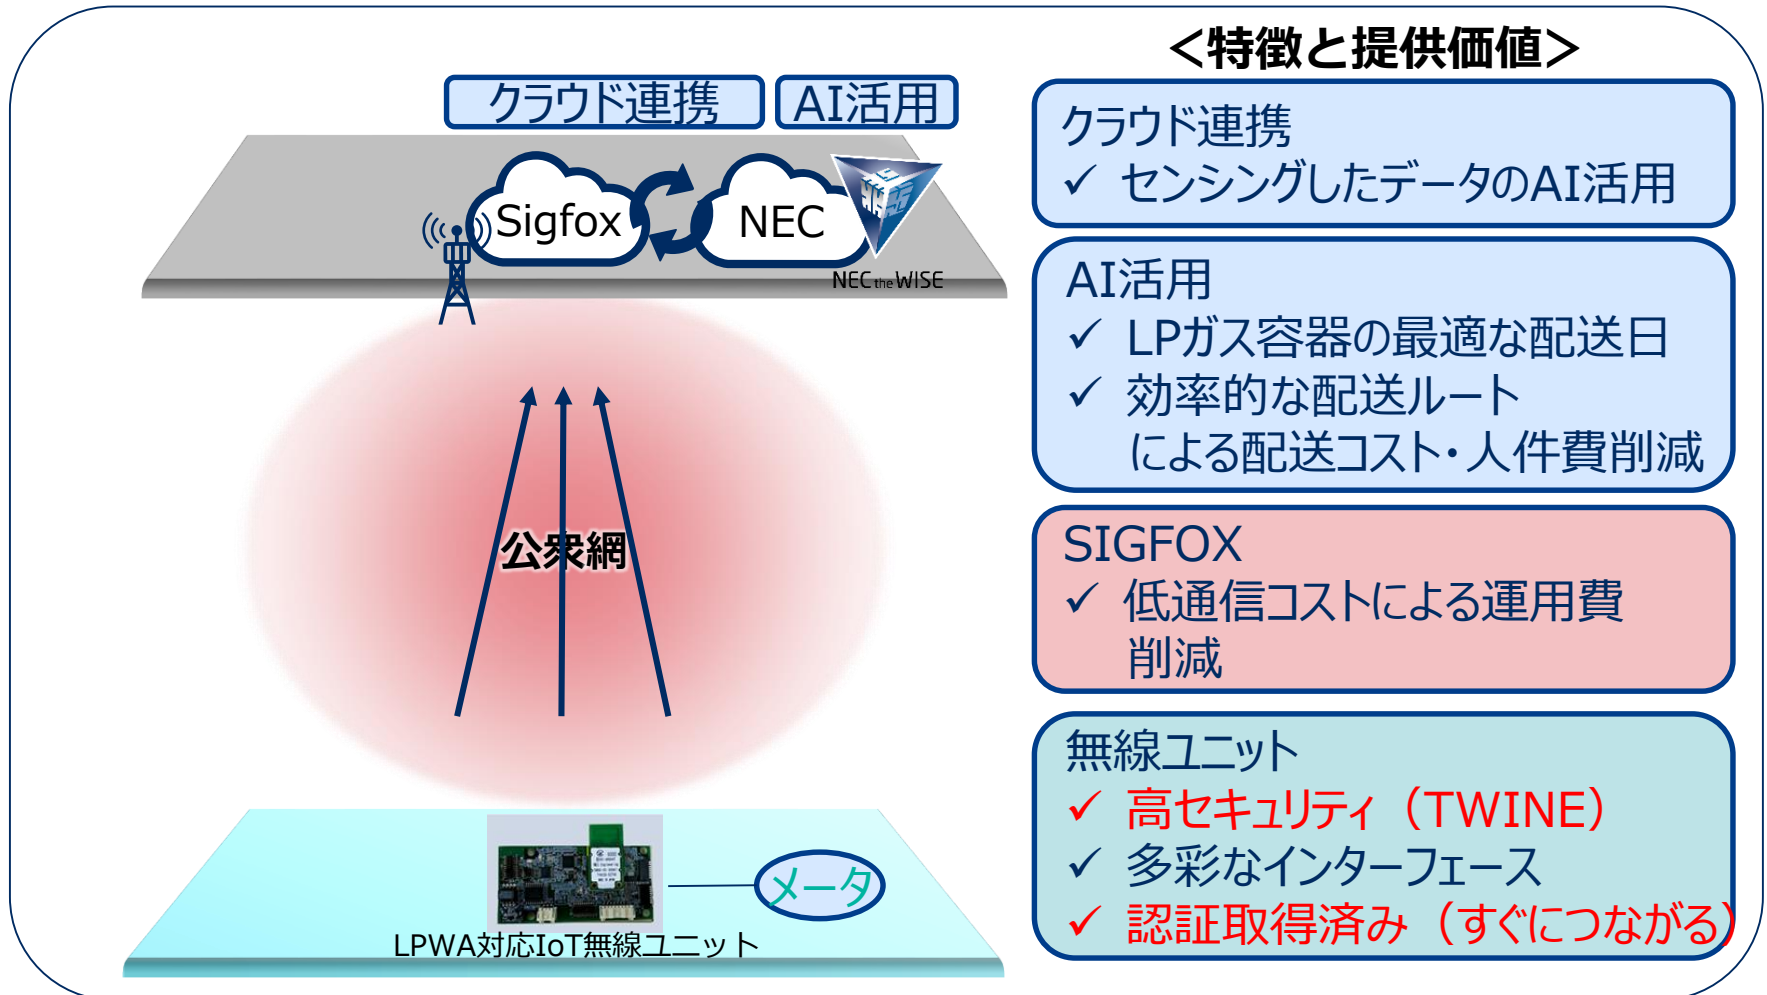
クラウド連携　AI活用

Sigfox

NEC

NEC the WISE

公衆網

メータ

LPWA対応IoT無線ユニット

<特徴と提供価値>

クラウド連携
✓ センシングしたデータのAI活用

AI活用
✓ LPガス容器の最適な配送日
✓ 効率的な配送ルートによる配送コスト・人件費削減

SIGFOX
✓ 低通信コストによる運用費削減

無線ユニット
✓ 高セキュリティ（TWINE）
✓ 多彩なインターフェース
✓ 認証取得済み（すぐにつながる）